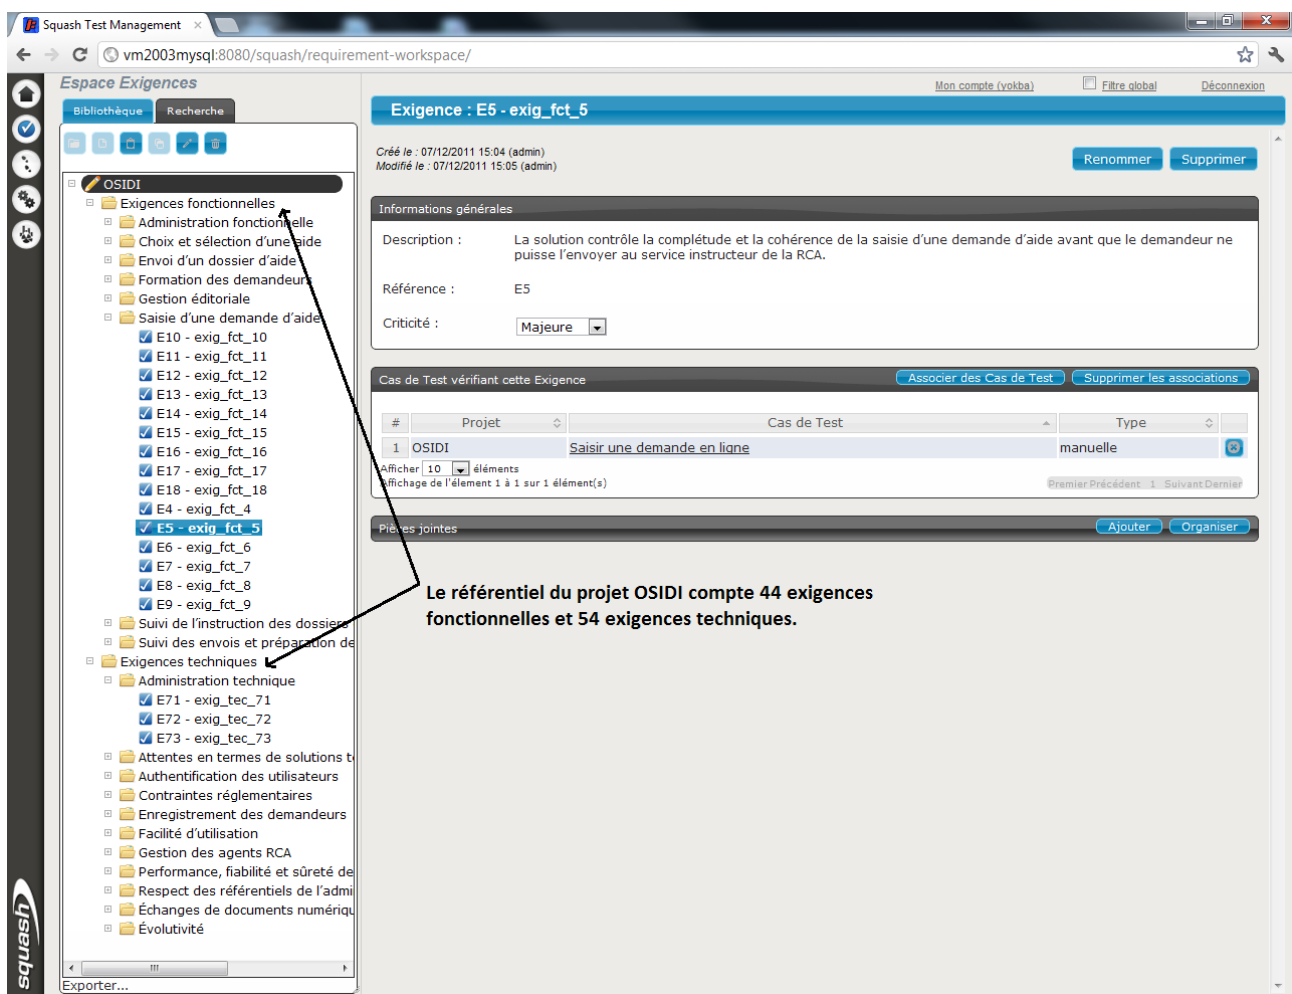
Squash Test Management

vm2003mysql:8080/squash/requirement-workspace/

Espace Exigences

Bibliothèque Recherche

OSIDI
Exigences fonctionnelles
Administration fonctionnelle
Choix et sélection d'une aide
Envoi d'un dossier d'aide
Formation des demandeurs
Gestion éditoriale
Saisie d'une demande d'aide
E10 - exig_fct_10
E11 - exig_fct_11
E12 - exig_fct_12
E13 - exig_fct_13
E14 - exig_fct_14
E15 - exig_fct_15
E16 - exig_fct_16
E17 - exig_fct_17
E18 - exig_fct_18
E4 - exig_fct_4
E5 - exig_fct_5
E6 - exig_fct_6
E7 - exig_fct_7
E8 - exig_fct_8
E9 - exig_fct_9
Suivi de l'instruction des dossiers
Suivi des envois et préparation de
Exigences techniques
Administration technique
E71 - exig_tec_71
E72 - exig_tec_72
E73 - exig_tec_73
Attentes en termes de solutions t
Authentification des utilisateurs
Contraintes réglementaires
Enregistrement des demandeurs
Facilité d'utilisation
Gestion des agents RCA
Performance, fiabilité et sûreté de
Respect des référentiels de l'admi
Échanges de documents numériqu
Évolutivité

Exporter...

squash

Mon compte (yokba) Filtre global Déconnexion

Exigence : E5 - exig_fct_5

Créé le : 07/12/2011 15:04 (admin)
Modifié le : 07/12/2011 15:05 (admin)

Renommer Supprimer

Informations générales

Description : La solution contrôle la complétude et la cohérence de la saisie d'une demande d'aide avant que le demandeur ne puisse l'envoyer au service instructeur de la RCA.

Référence : E5

Criticité : Majeure

Cas de Test vérifiant cette Exigence

Associer des Cas de Test Supprimer les associations

| # | Projet | Cas de Test | Type | |
|---|---|---|---|---|
| 1 | OSIDI | Saisir une demande en ligne | manuelle | |

Afficher 10 éléments
Affichage de l'élément 1 à 1 sur 1 élément(s)

Premier Précédent 1 Suivant Dernier

Pièces jointes

Ajouter Organiser

Le référentiel du projet OSIDI compte 44 exigences fonctionnelles et 54 exigences techniques.